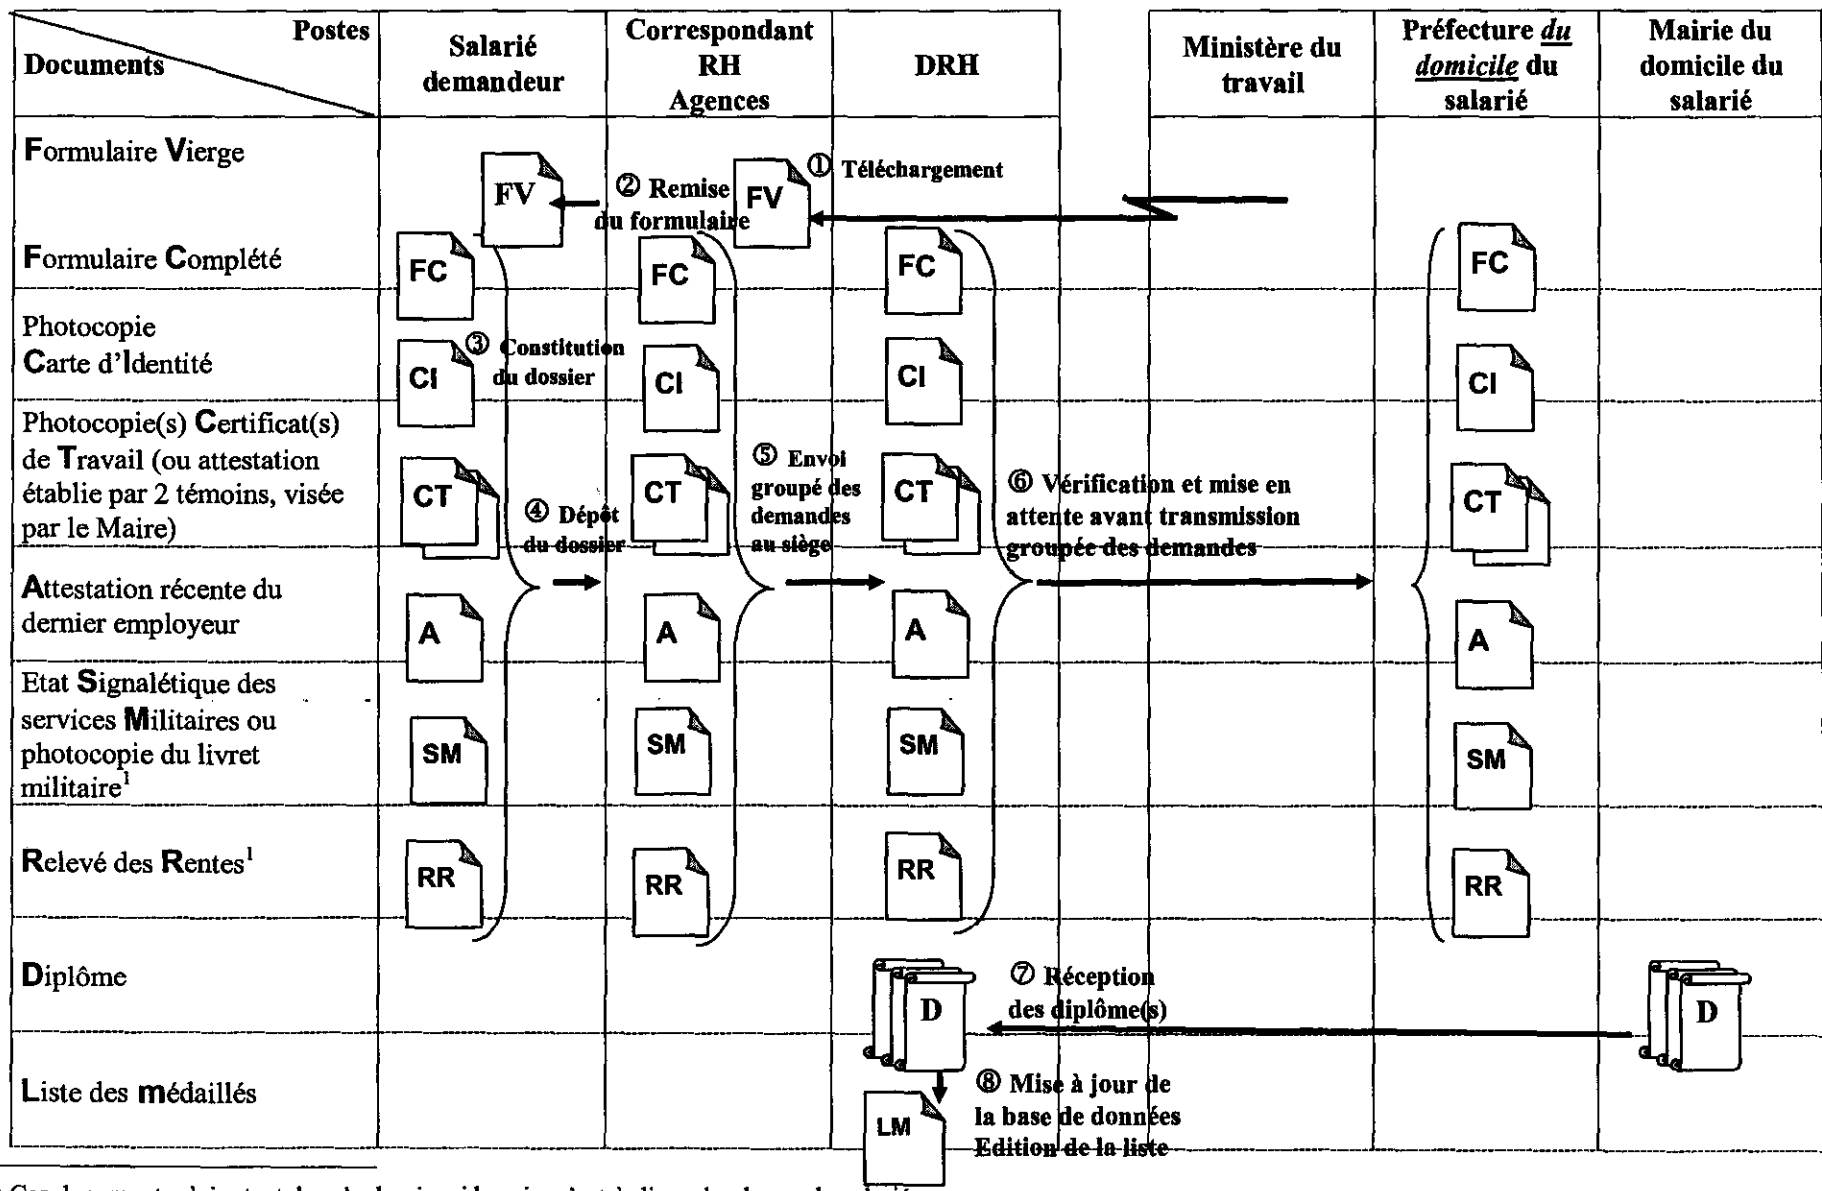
| Documents \ Postes | Salarié demandeur | Correspondant RH Agences | DRH | Ministère du travail | Préfecture *du domicile* du salarié | Mairie du domicile du salarié |
|---|---|---|---|---|---|---|
| Formulaire Vierge | FV | FV | | | | |
| Formulaire Complété | FC | FC | FC | | FC | |
| Photocopie Carte d'Identité | CI | CI | CI | | CI | |
| Photocopie(s) Certificat(s) de Travail (ou attestation établie par 2 témoins, visée par le Maire) | CT | CT | CT | | CT | |
| Attestation récente du dernier employeur | A | A | A | | A | |
| Etat Signalétique des services Militaires ou photocopie du livret militaire$^1$ | SM | SM | SM | | SM | |
| Relevé des Rentes$^1$ | RR | RR | RR | | RR | |
| Diplôme | | | D | | | D |
| Liste des médaillés | | | LM | | | |

① Téléchargement
② Remise du formulaire
③ Constitution du dossier
④ Dépôt du dossier
⑤ Envoi groupé des demandes au siège
⑥ Vérification et mise en attente avant transmission groupée des demandes
⑦ Réception des diplôme(s)
⑧ Mise à jour de la base de données Edition de la liste

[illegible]